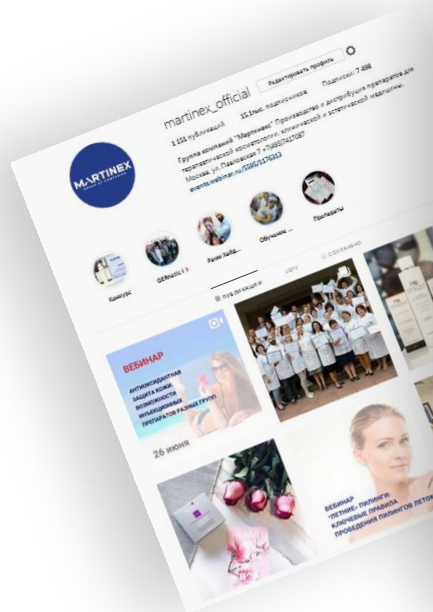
martinex_official

Редактировать профиль

1 151 публикаций

15,1тыс. подписчиков

Подписки: 7 498

Группа компаний "Мартинекс" Производство и дистрибуция препаратов для терапевтической косметологии, клинической и эстетической медицины. Москва, ул. Павловская 7 +74959743087

events.webinar.ru/3295/1176323

MARTINEX

Конкурс

GERnetic

Ранни Хайд...

Обучение ...

Препараты

ПУБЛИКАЦИИ

IGTV

СОХРАНЕНО

ВЕБИНАР

АНТИОКСИДАНТНАЯ ЗАЩИТА КОЖИ. ВОЗМОЖНОСТИ МУЛЬТИКИСЛОТНЫХ ПРЕПАРАТОВ РАЗНЫХ ГРУПП

26 ИЮНЯ

ВЕБИНАР

"ЛЕТНИЕ" ПИЛИНГИ: КЛЮЧЕВЫЕ ПРАВИЛА ПРОВЕДЕНИЯ ПИЛИНГОВ ЛЕТОМ